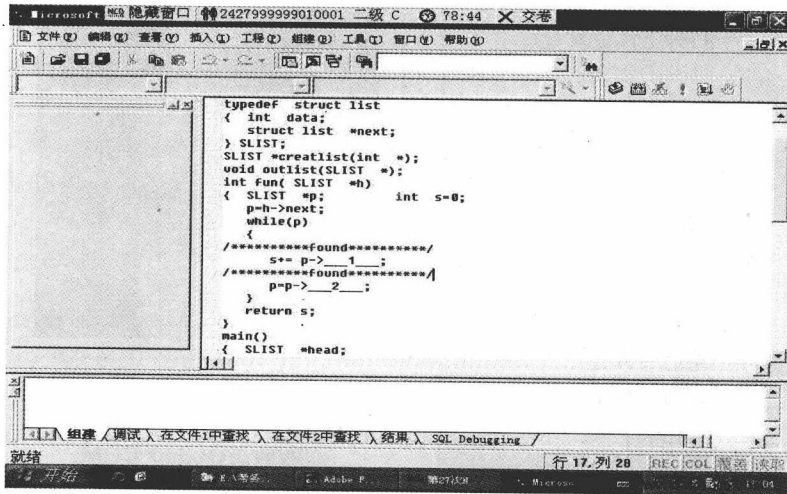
Microsoft 隐藏窗口 2427999999010001 二级 C 78:44 交卷

文件(F) 编辑(E) 查看(V) 插入(I) 工程(P) 组建(B) 工具(T) 窗口(W) 帮助(H)

typedef struct list
{ int data;
struct list *next;
} SLIST;
SLIST *creatlist(int *);
void outlist(SLIST *);
int fun( SLIST *h)
{ SLIST *p; int s=0;
p=h->next;
while(p)
{
/**********found**********/
s+= p->___1___;
/**********found**********/
p=p->___2___;
}
return s;
}
main()
{ SLIST *head;

组建 调试 在文件1中查找 在文件2中查找 结果 SQL Debugging

就绪 行 17,列 28 REC COL

开始 E:\考卷 Adobe P... 第27次B Microso...